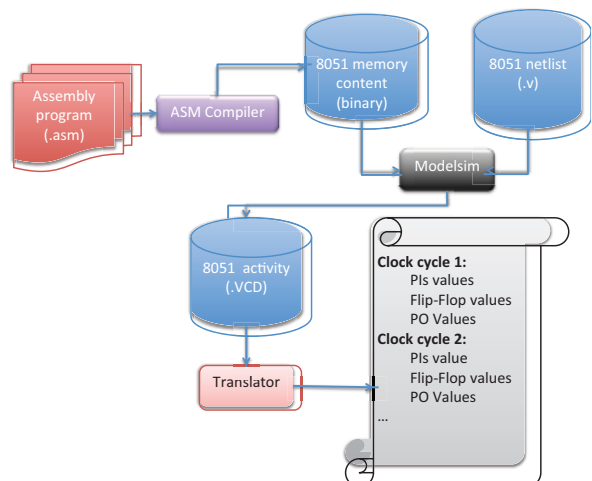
Assembly program (.asm)

ASM Compiler

8051 memory content (binary)

8051 netlist (.v)

Modelsim

8051 activity (.VCD)

Translator

Clock cycle 1:
PIs values
Flip-Flop values
PO Values
Clock cycle 2:
PIs value
Flip-Flop values
PO Values
...